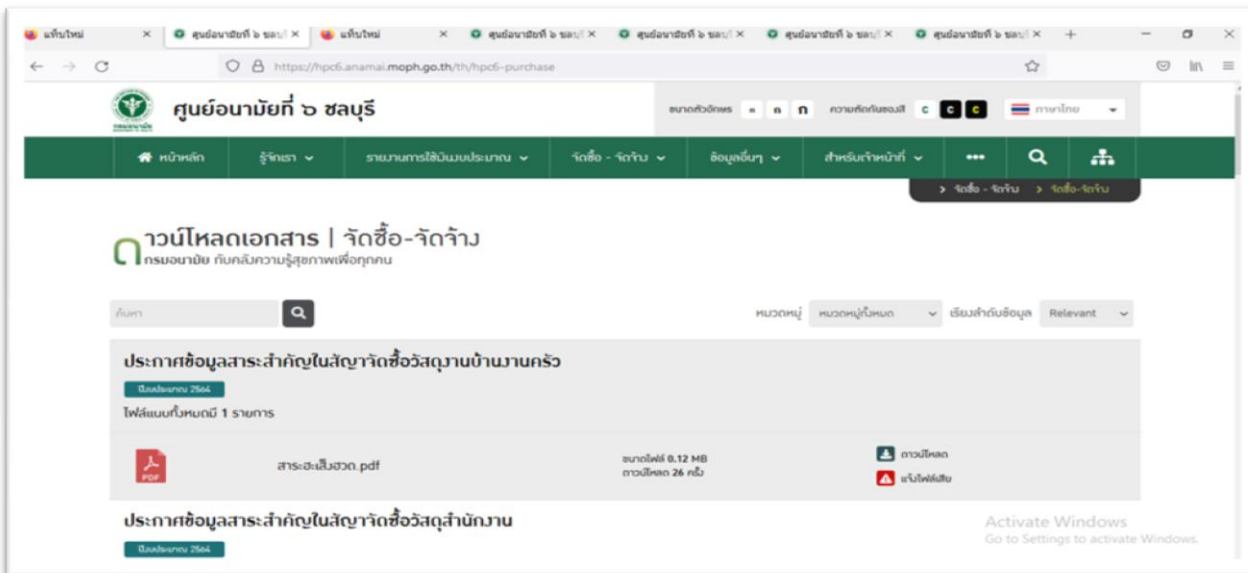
แท็บใหม่ × ศูนย์อนามัยที่ ๖ ชลบุ × แท็บใหม่ × ศูนย์อนามัยที่ ๖ ชลบุ × ศูนย์อนามัยที่ ๖ ชลบุ × ศูนย์อนามัยที่ ๖ ชลบุ × ศูนย์อนามัยที่ ๖ ชลบุ × +

https://hpc6.anamai.moph.go.th/th/hpc6-purchase

ศูนย์อนามัยที่ ๖ ชลบุรี

ขนาดตัวอักษร ก ก ก ความตัดกันของสี C C C ภาษาไทย

หน้าหลัก รู้จักเรา รายงานการใช้เงินงบประมาณ จัดซื้อ - จัดจ้าง ข้อมูลอื่นๆ สำหรับเจ้าหน้าที่ ••• 

> จัดซื้อ - จัดจ้าง > จัดซื้อ-จัดจ้าง

ดาวน์โหลดเอกสาร | จัดซื้อ-จัดจ้าง
กรมอนามัย กับคลังความรู้สุขภาพเพื่อทุกคน

ค้นหา

หมวดหมู่ หมวดหมู่ทั้งหมด เรียงลำดับข้อมูล Relevant

ประกาศข้อมูลสาระสำคัญในสัญญาจัดซื้อวัสดุงานบ้านงานครัว

ปีงบประมาณ 2564

ไฟล์แนบทั้งหมดมี 1 รายการ

สาระสำคัญฮวด.pdf

ขนาดไฟล์ 0.12 MB
ดาวน์โหลด 26 ครั้ง

ดาวน์โหลด
แจ้งไฟล์เสีย

ประกาศข้อมูลสาระสำคัญในสัญญาจัดซื้อวัสดุสำนักงาน

ปีงบประมาณ 2564

Activate Windows
Go to Settings to activate Windows.